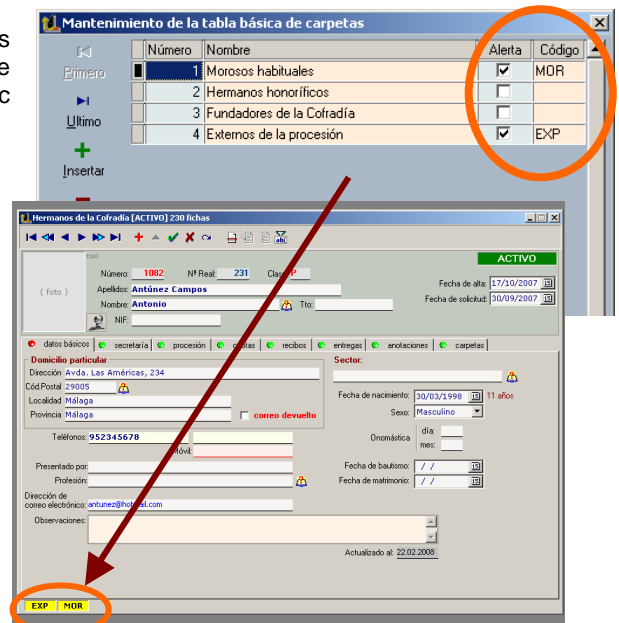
s
e
c

Mantenimiento de la tabla básica de carpetas

Primero
Ultimo
Insertar

| | Número | Nombre | Alerta | Código |
|---|---|---|---|---|
| | 1 | Morosos habituales | ☑ | MOR |
| | 2 | Hermanos honoríficos | ☐ | |
| | 3 | Fundadores de la Cofradía | ☐ | |
| | 4 | Externos de la procesión | ☑ | EXP |

Hermanos de la Cofradía [ACTIVO] 230 fichas

ACTIVO

( foto )

Número: 1082 Nº Real: 231 Clas: P

Apellidos: Antúnez Campos

Nombre: Antonio Tto:

NIF:

Fecha de alta: 17/10/2007

Fecha de solicitud: 30/09/2007

datos básicos | secretaría | procesión | cuotas | recibos | entregas | anotaciones | carpetas

Domicilio particular

Dirección: Avda. Las Américas, 234

Cód.Postal: 29005

Localidad: Málaga

Provincia: Málaga

correo devuelto

Sector:

Fecha de nacimiento: 30/03/1998 11 años

Sexo: Masculino

Onomástica día: mes:

Teléfonos: 952345678

Móvil

Presentado por:

Profesión:

Fecha de bautismo: / /

Fecha de matrimonio: / /

Dirección de correo electrónico: antunez@hotmail.com

Observaciones:

Actualizado al: 22.02.2008

EXP MOR